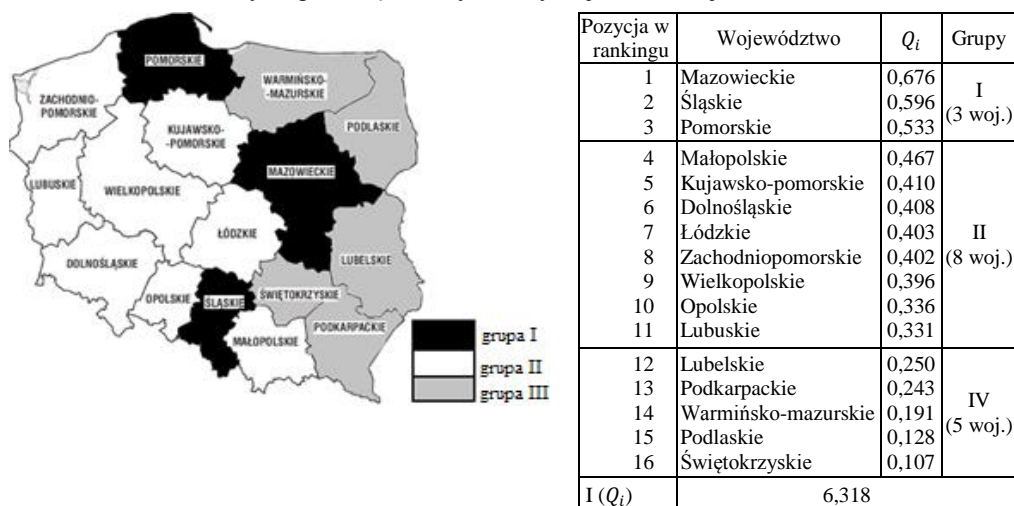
POMORSKIE
WARMIŃSKO-MAZURSKIE
ZACHODNIO-POMORSKIE
KUJAWSKO-POMORSKIE
PODLASKIE
MAZOWIECKIE
LUBUSKIE
WIELKOPOLSKIE
ŁÓDZKIE
DOLNOŚLĄSKIE
LUBELSKIE
OPOLSKIE
ŚLĄSKIE
ŚWIĘTOKRZYSKIE
PODKARPACKIE
MAŁOPOLSKIE

grupa I
grupa II
grupa III

| Pozycja w rankingu | Województwo | $Q_i$ | Grupy |
|---|---|---|---|
| 1<br>2<br>3 | Mazowieckie<br>Śląskie<br>Pomorskie | 0,676<br>0,596<br>0,533 | I<br>(3 woj.) |
| 4<br>5<br>6<br>7<br>8<br>9<br>10<br>11 | Małopolskie<br>Kujawsko-pomorskie<br>Dolnośląskie<br>Łódzkie<br>Zachodniopomorskie<br>Wielkopolskie<br>Opolskie<br>Lubuskie | 0,467<br>0,410<br>0,408<br>0,403<br>0,402<br>0,396<br>0,336<br>0,331 | II<br>(8 woj.) |
| 12<br>13<br>14<br>15<br>16 | Lubelskie<br>Podkarpackie<br>Warmińsko-mazurskie<br>Podlaskie<br>Świętokrzyskie | 0,250<br>0,243<br>0,191<br>0,128<br>0,107 | IV<br>(5 woj.) |
| I ($Q_i$) | 6,318 | | |